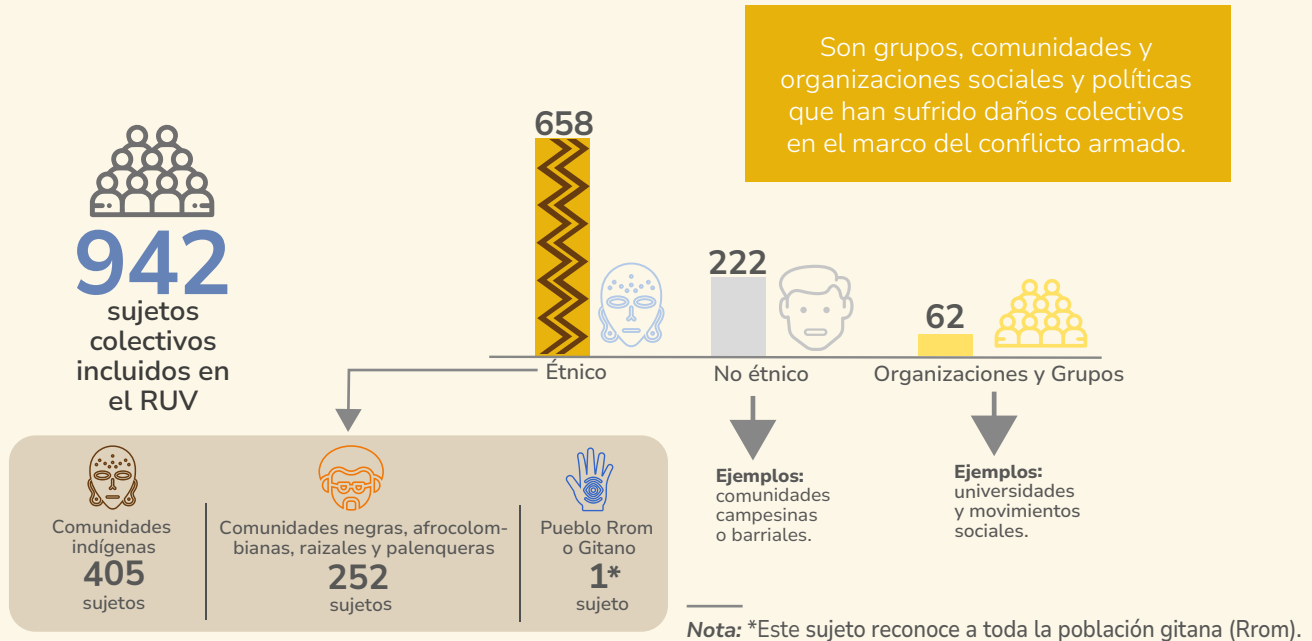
Son grupos, comunidades y organizaciones sociales y políticas que han sufrido daños colectivos en el marco del conflicto armado.

942 sujetos colectivos incluidos en el RUV

658

Étnico

222

No étnico

62

Organizaciones y Grupos

Ejemplos: comunidades campesinas o barriales.

Ejemplos: universidades y movimientos sociales.

Comunidades indígenas
405
sujetos

Comunidades negras, afrocolombianas, raizales y palenqueras
252
sujetos

Pueblo Rrom o Gitano
1*
sujeto

*Nota:* *Este sujeto reconoce a toda la población gitana (Rrom).